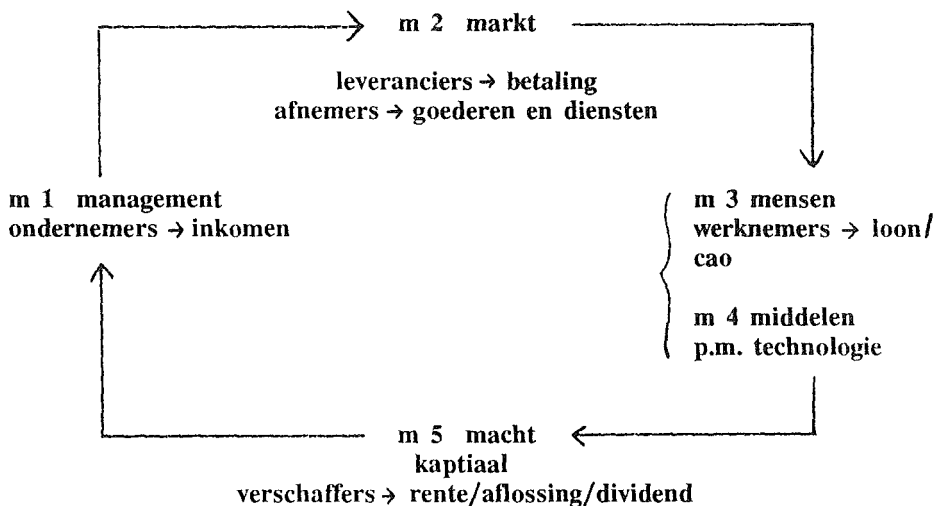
m 2 markt

leveranciers → betaling
afnemers → goederen en diensten

m 1 management
ondernemers → inkomen

m 3 mensen
werknemers → loon/
cao

m 4 middelen
p.m. technologie

m 5 macht
kaptiaal
verschaffers → rente/aflossing/dividend